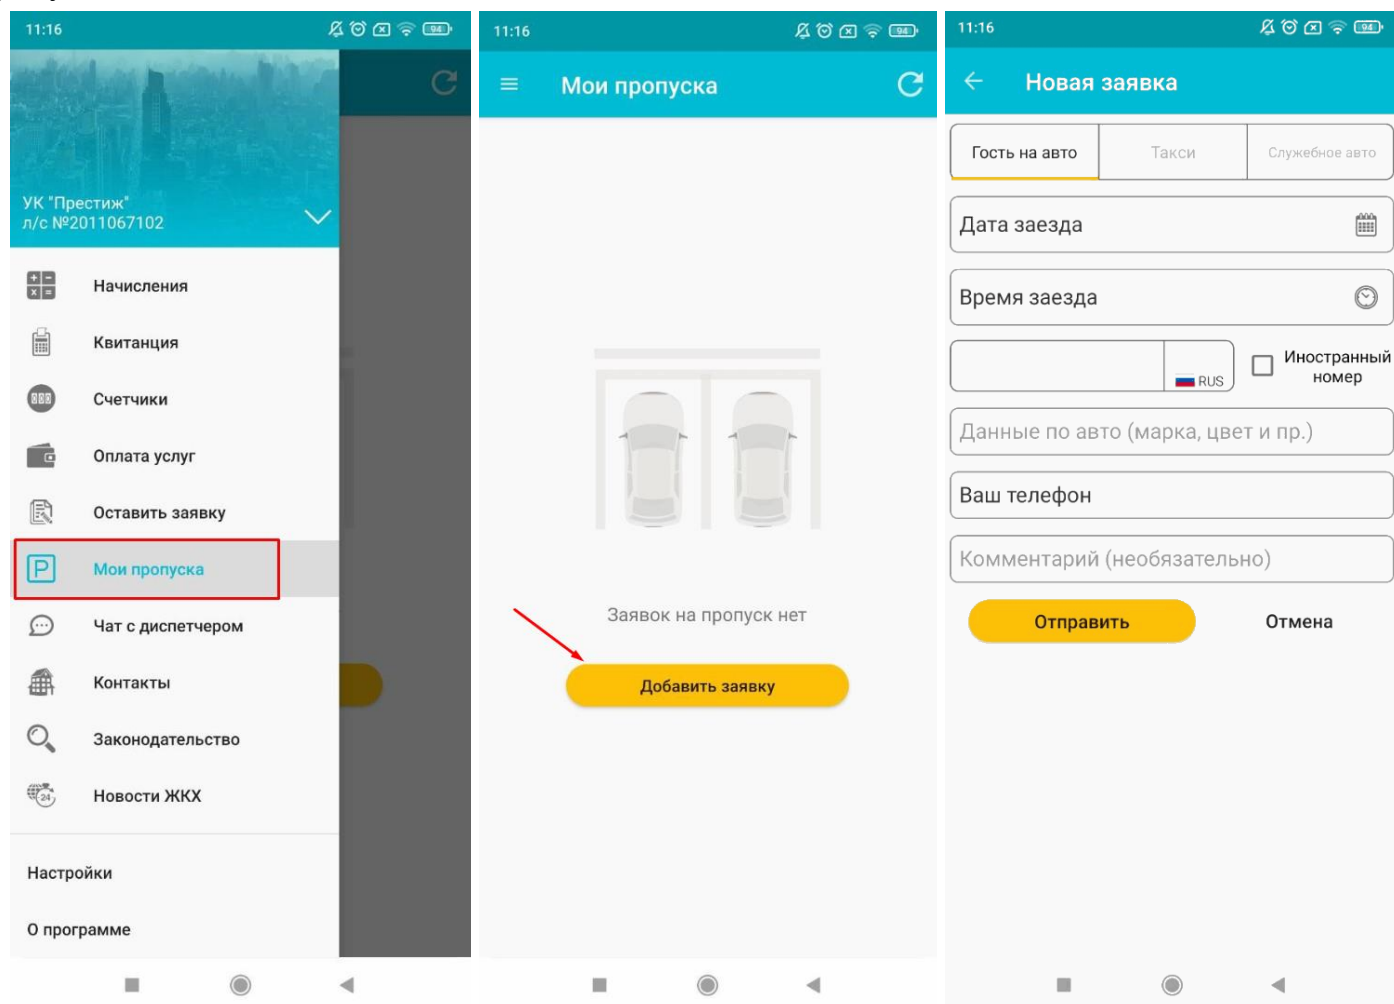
11:16

94

УК "Престиж"
л/с №2011067102

Начисления

Квитанция

Счетчики

Оплата услуг

Оставить заявку

Мои пропуска

Чат с диспетчером

Контакты

Законодательство

Новости ЖКХ

Настройки

О программе

11:16

94

Мои пропуска

Заявок на пропуск нет

Добавить заявку

11:16

94

Новая заявка

Гость на авто

Такси

Служебное авто

Дата заезда

Время заезда

RUS

Иностранный номер

Данные по авто (марка, цвет и пр.)

Ваш телефон

Комментарий (необязательно)

Отправить

Отмена